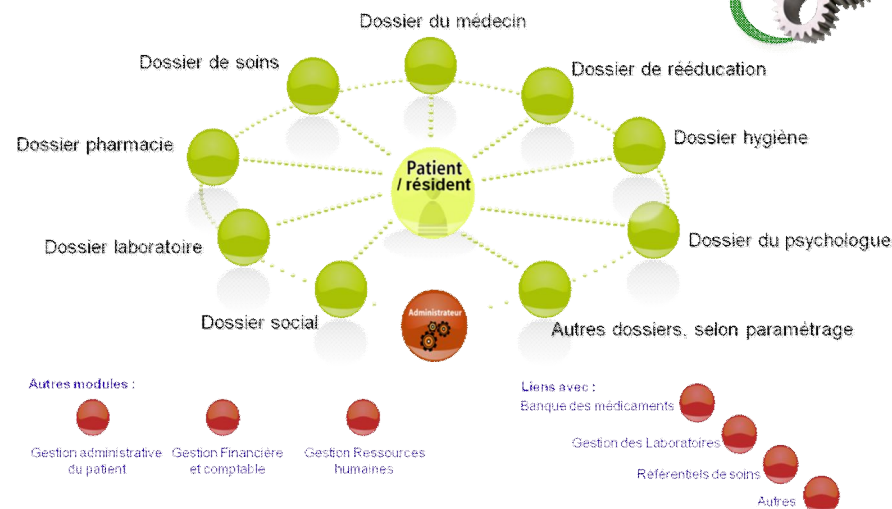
Dossier du médecin

Dossier de soins

Dossier de rééducation

Dossier pharmacie

Dossier hygiène

Patient / résident

Dossier laboratoire

Dossier du psychologue

Dossier social

Administrateur

Autres dossiers, selon paramétrage

Autres modules :

Gestion administrative du patient

Gestion Financière et comptable

Gestion Ressources humaines

Liens avec :

Banque des médicaments

Gestion des Laboratoires

Référentiels de soins

Autres